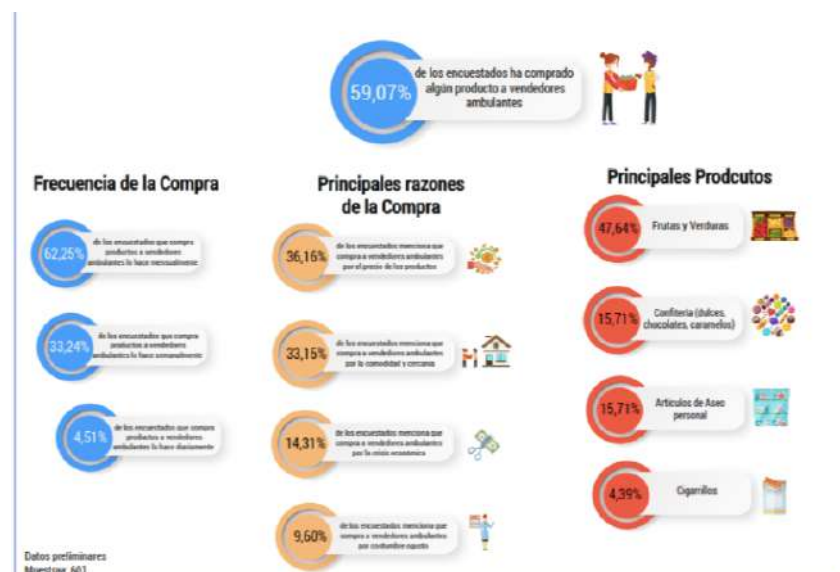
59,07%
de los encuestados ha comprado algún producto a vendedores ambulantes

Frecuencia de la Compra

62,25%
de los encuestados que compra productos a vendedores ambulantes lo hace mensualmente

33,24%
de los encuestados que compra productos a vendedores ambulantes lo hace semanalmente

4,51%
de los encuestados que compra productos a vendedores ambulantes lo hace diariamente

Principales razones de la Compra

36,16%
de los encuestados menciona que compra a vendedores ambulantes por el precio de los productos

33,15%
de los encuestados menciona que compra a vendedores ambulantes por la comodidad y cercanía

14,31%
de los encuestados menciona que compra a vendedores ambulantes por la crisis económica

9,60%
de los encuestados menciona que compra a vendedores ambulantes por costumbre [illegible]

Principales Prodcutos

47,64%
Frutas y Verduras

15,71%
Confitería (dulces, chocolates, caramelos)

15,71%
Artículos de Aseo personal

4,39%
Cigarrillos

Datos preliminares
Muestra: 601